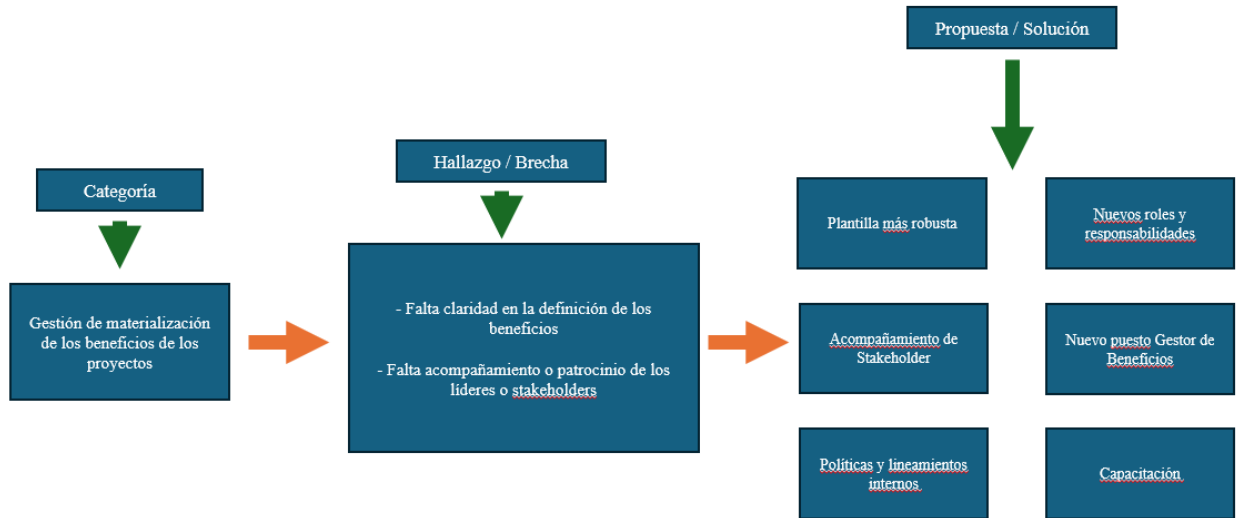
Categoría

Gestión de materialización de los beneficios de los proyectos

Hallazgo / Brecha

- Falta claridad en la definición de los beneficios

- Falta acompañamiento o patrocinio de los líderes o stakeholders

Propuesta / Solución

Plantilla más robusta

Nuevos roles y responsabilidades

Acompañamiento de Stakeholder

Nuevo puesto Gestor de Beneficios

Políticas y lineamientos internos

Capacitación